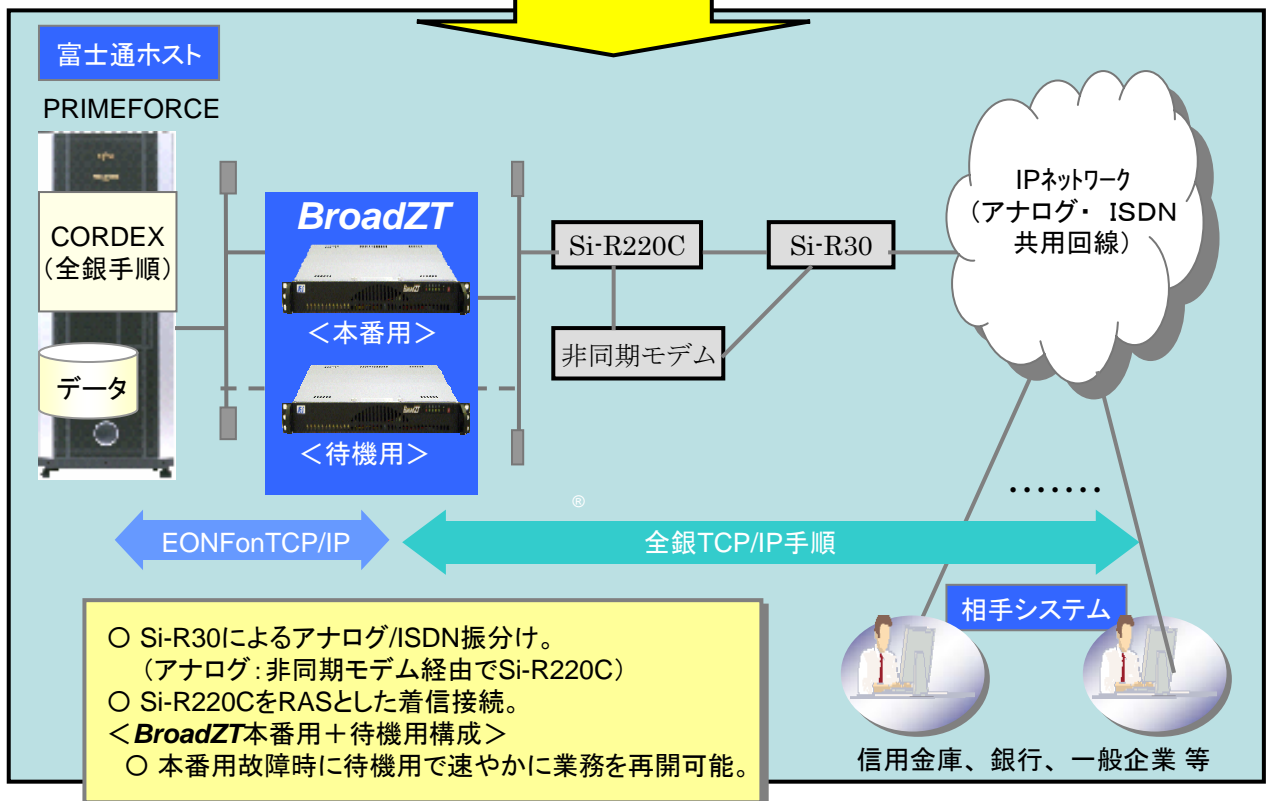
富士通ホスト

PRIMEFORCE

CORDEX
（全銀手順）

データ

BroadZT

＜本番用＞

＜待機用＞

Si-R220C

Si-R30

非同期モデム

IPネットワーク
（アナログ・ ISDN
共用回線）

®

・・・・・・・

EONFonTCP/IP

全銀TCP/IP手順

相手システム

○ Si-R30によるアナログ/ISDN振分け。
（アナログ：非同期モデム経由でSi-R220C）
○ Si-R220CをRASとした着信接続。
＜BroadZT本番用＋待機用構成＞
○ 本番用故障時に待機用で速やかに業務を再開可能。

信用金庫、銀行、一般企業 等